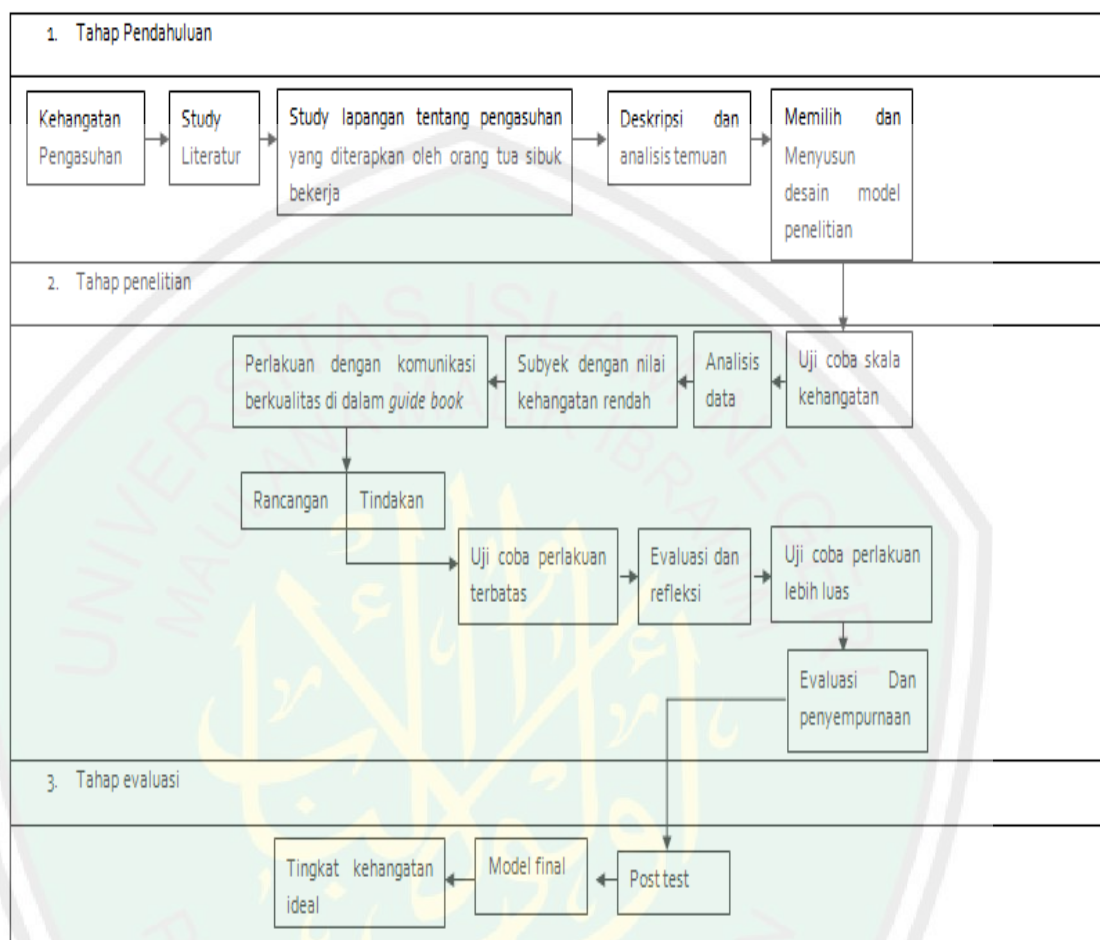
1. Tahap Pendahuluan

Kehangatan Pengasuhan

Study Literatur

Study lapangan tentang pengasuhan yang diterapkan oleh orang tua sibuk bekerja

Deskripsi dan analisis temuan

Memilih dan Menyusun desain model penelitian

2. Tahap penelitian

Uji coba skala kehangatan

Analisis data

Subyek dengan nilai kehangatan rendah

Perlakuan dengan komunikasi berkualitas di dalam *guide book*

Rancangan Tindakan

Uji coba perlakuan terbatas

Evaluasi dan refleksi

Uji coba perlakuan lebih luas

Evaluasi Dan penyempurnaan

3. Tahap evaluasi

Post test

Model final

Tingkat kehangatan ideal